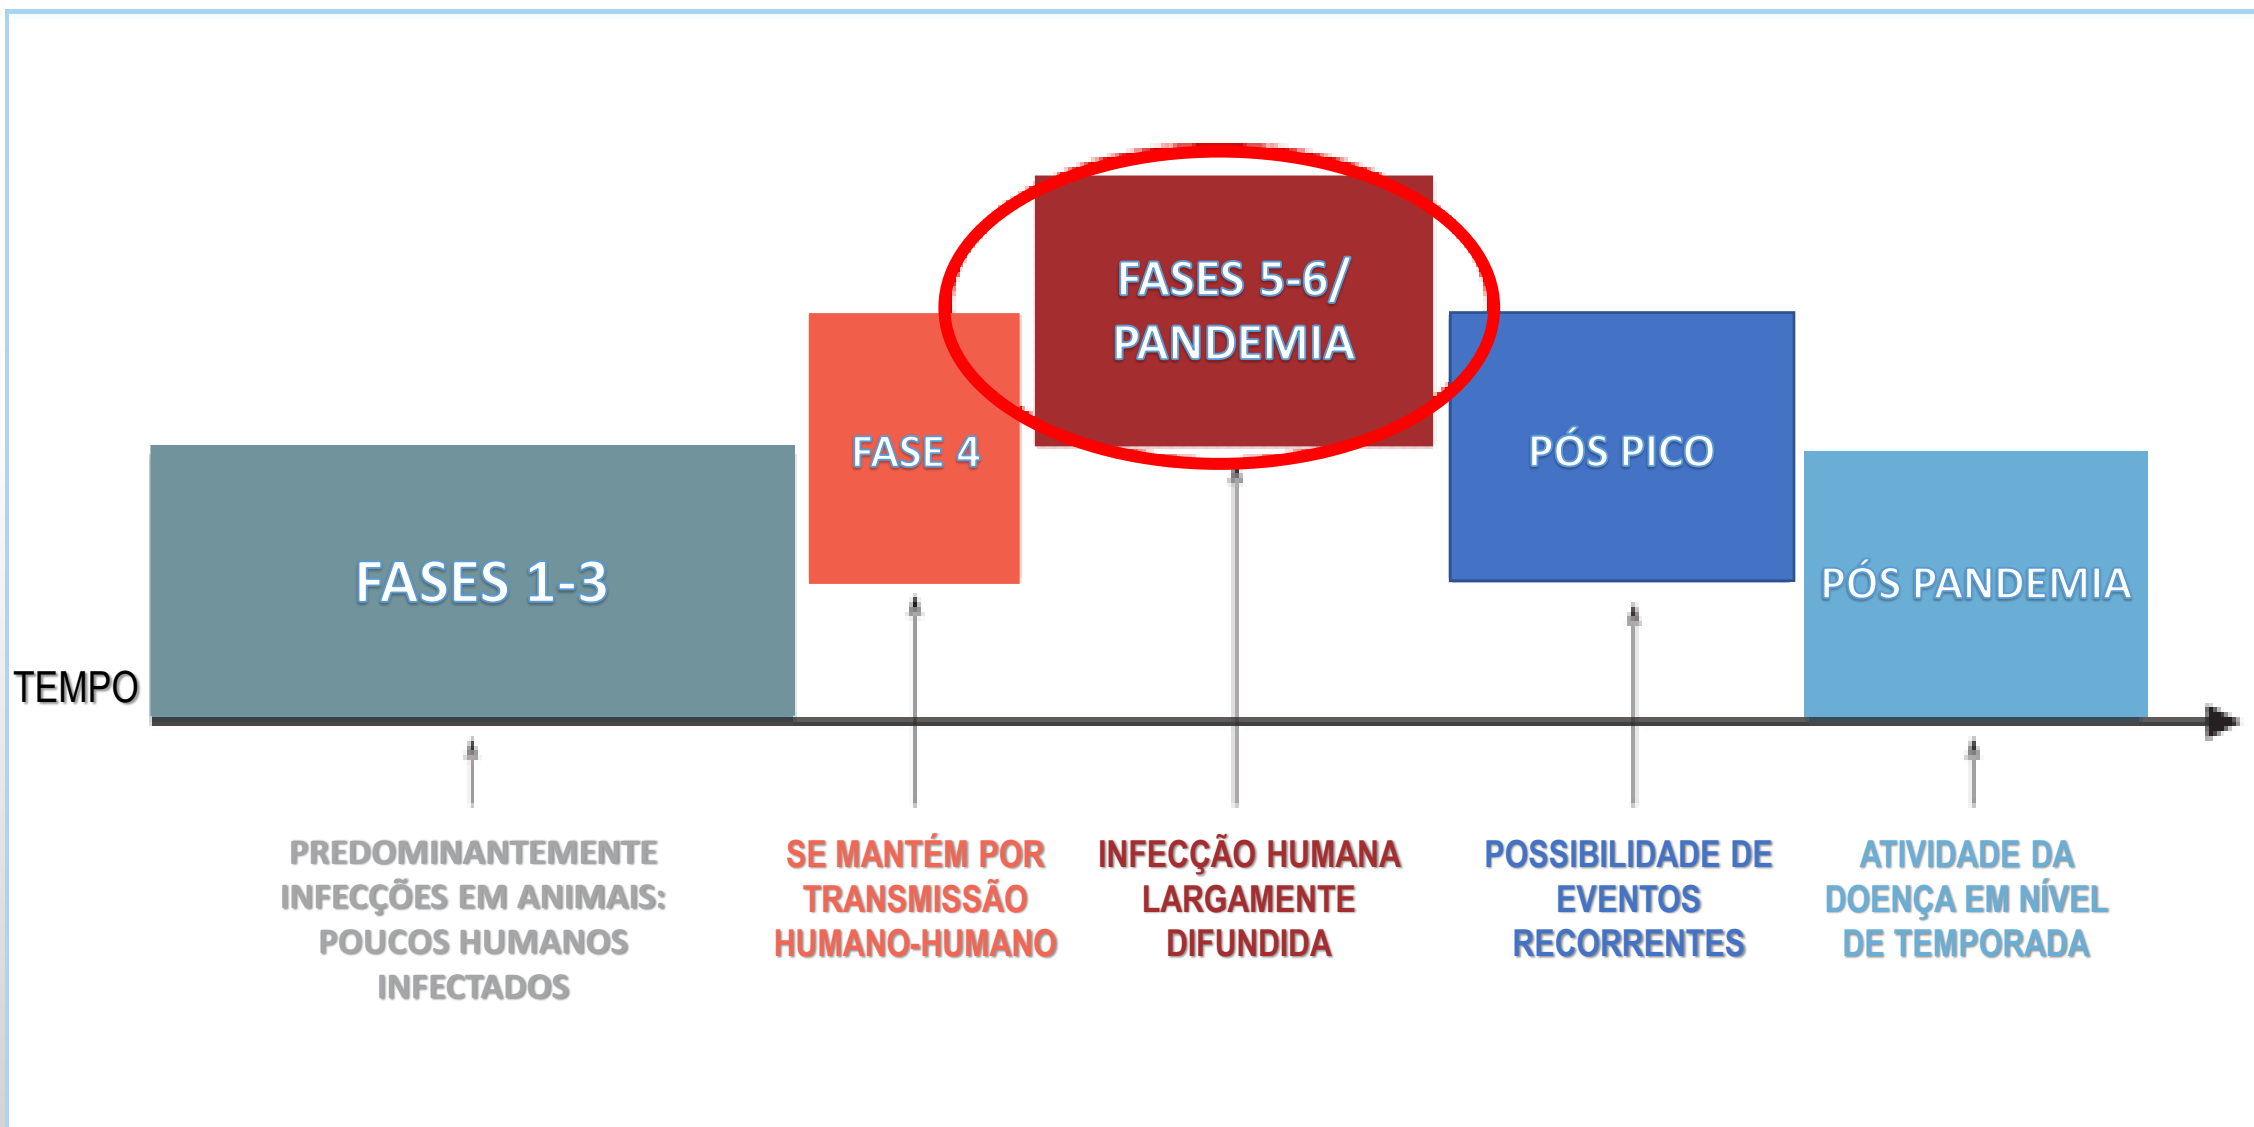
FASES 5-6/ PANDEMIA

FASE 4

PÓS PICO

FASES 1-3

PÓS PANDEMIA

TEMPO

PREDOMINANTEMENTE INFECÇÕES EM ANIMAIS: POUCOS HUMANOS INFECTADOS

SE MANTÉM POR TRANSMISSÃO HUMANO-HUMANO

INFECÇÃO HUMANA LARGAMENTE DIFUNDIDA

POSSIBILIDADE DE EVENTOS RECORRENTES

ATIVIDADE DA DOENÇA EM NÍVEL DE TEMPORADA